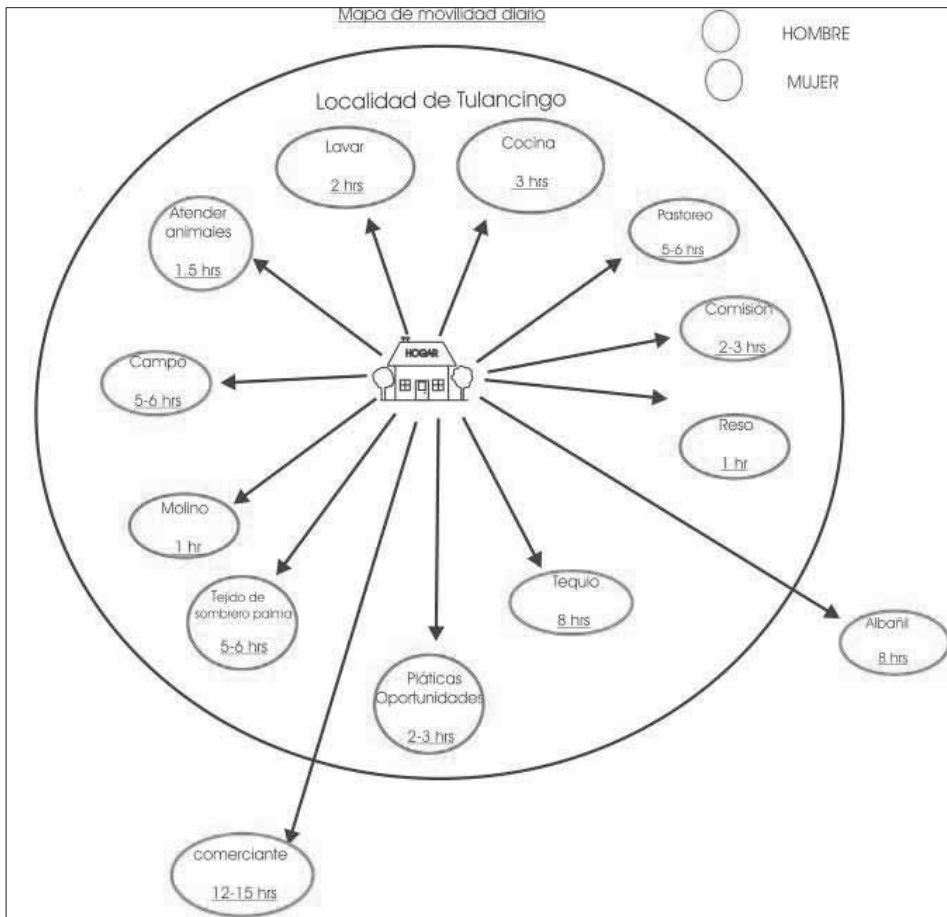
Mapa de movilidad diario

HOMBRE

MUJER

Localidad de Tulancingo

Lavar
2 hrs

Cocina
3 hrs

Atender animales
1.5 hrs

Pastoreo
5-6 hrs

Comision
2-3 hrs

HOGAR

Campo
5-6 hrs

Reso
1 hr

Molino
1 hr

Tejido de sombrero palma
5-6 hrs

Tequio
8 hrs

Albañil
8 hrs

Pláticas Oportunidades
2-3 hrs

comerciante
12-15 hrs